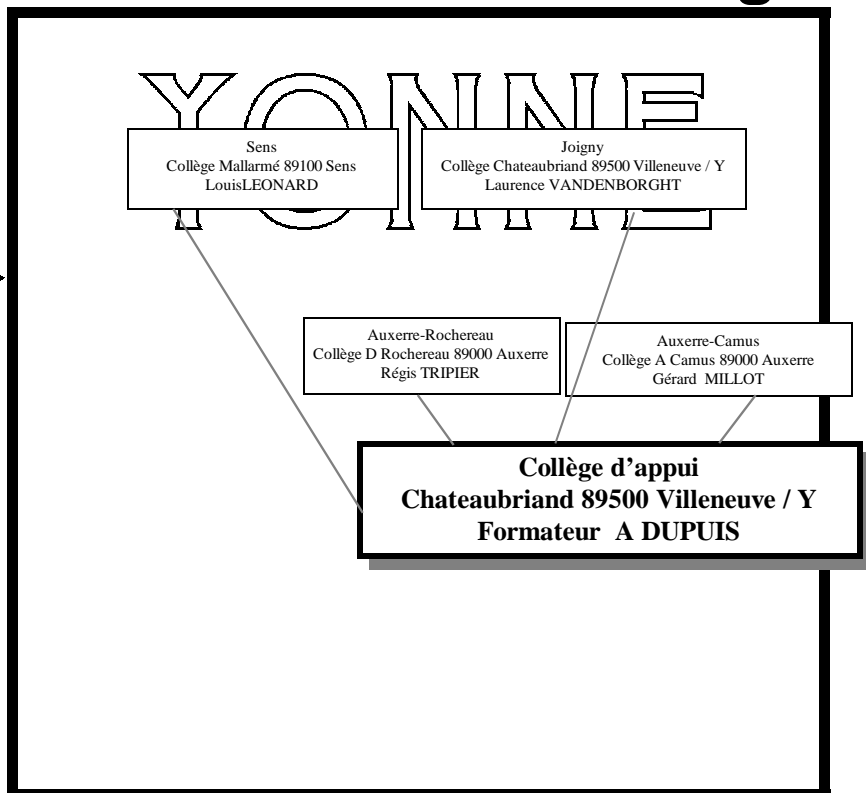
YONNE

Sens
Collège Mallarmé 89100 Sens
LouisLEONARD

Joigny
Collège Chateaubriand 89500 Villeneuve / Y
Laurence VANDENBORGHT

Auxerre-Rochereau
Collège D Rochereau 89000 Auxerre
Régis TRIPIER

Auxerre-Camus
Collège A Camus 89000 Auxerre
Gérard MILLOT

Collège d'appui
Chateaubriand 89500 Villeneuve / Y
Formateur A DUPUIS